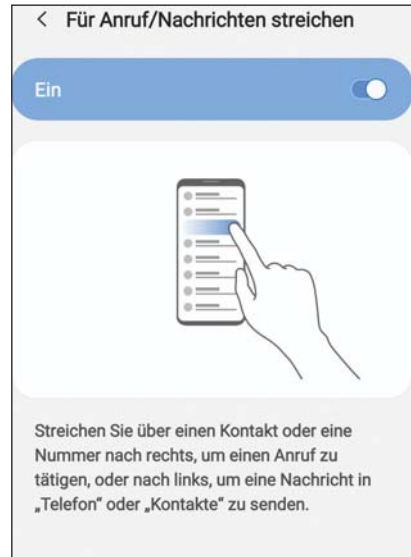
< Für Anruf/Nachrichten streichen

Ein

Streichen Sie über einen Kontakt oder eine Nummer nach rechts, um einen Anruf zu tätigen, oder nach links, um eine Nachricht in „Telefon" oder „Kontakte" zu senden.